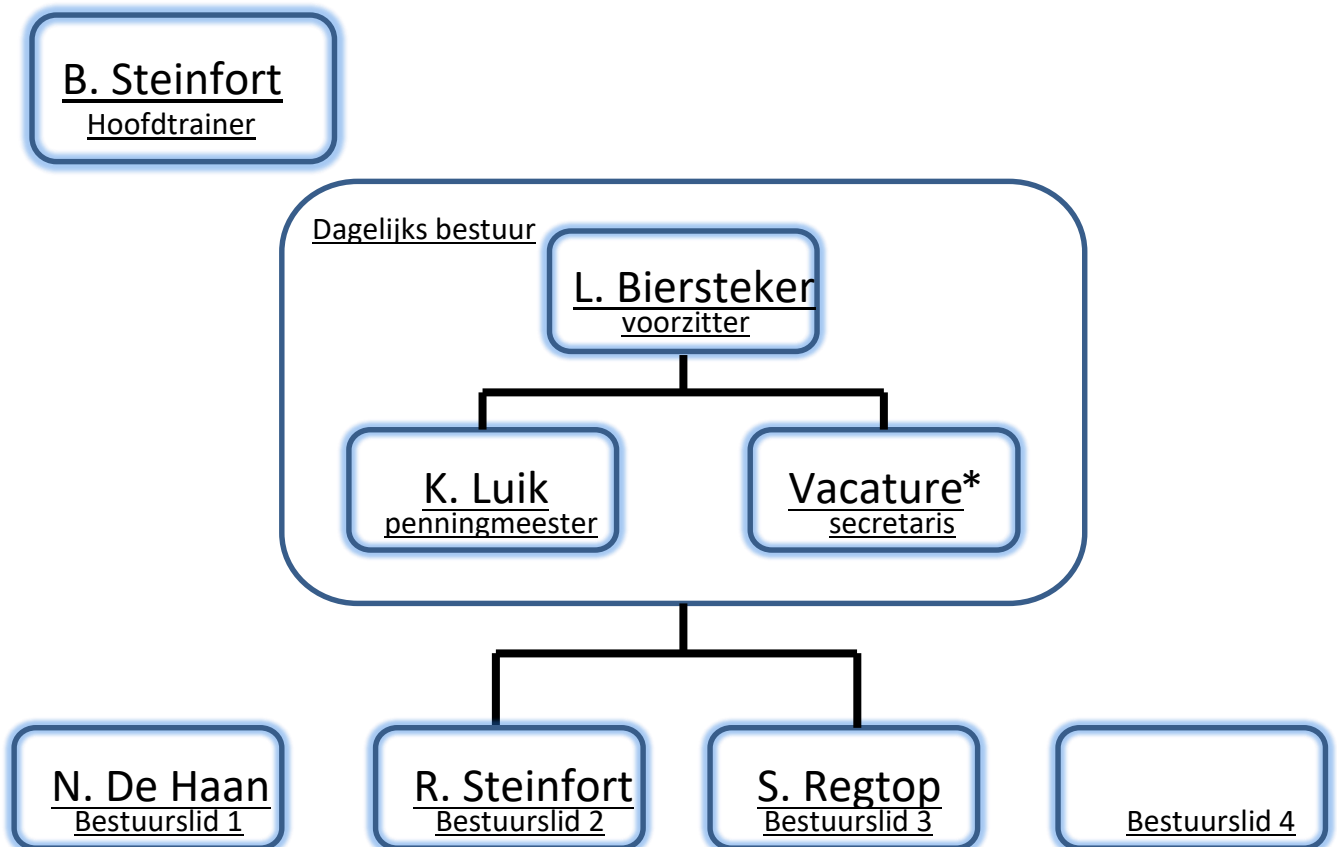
B. Steinfort
Hoofdtrainer

Dagelijks bestuur

L. Biersteker
voorzitter

K. Luik
penningmeester

Vacature*
secretaris

N. De Haan
Bestuurslid 1

R. Steinfort
Bestuurslid 2

S. Regtop
Bestuurslid 3

Bestuurslid 4